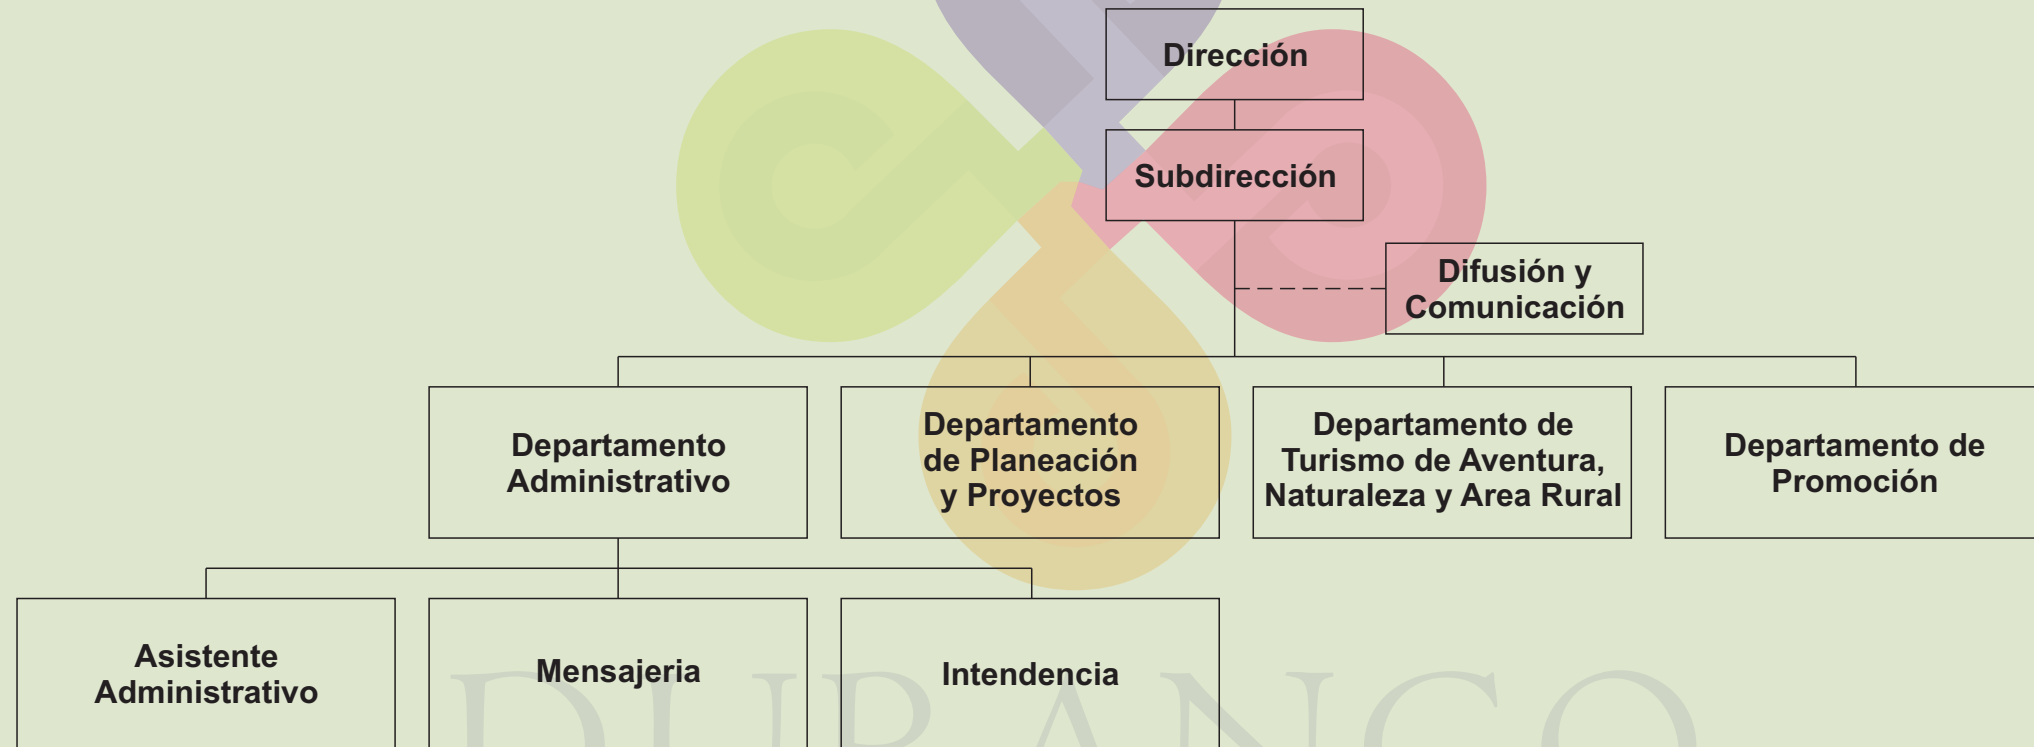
Dirección

Subdirección

Difusión y Comunicación

Departamento Administrativo

Departamento de Planeación y Proyectos

Departamento de Turismo de Aventura, Naturaleza y Area Rural

Departamento de Promoción

Asistente Administrativo

Mensajeria

Intendencia

DURANGO